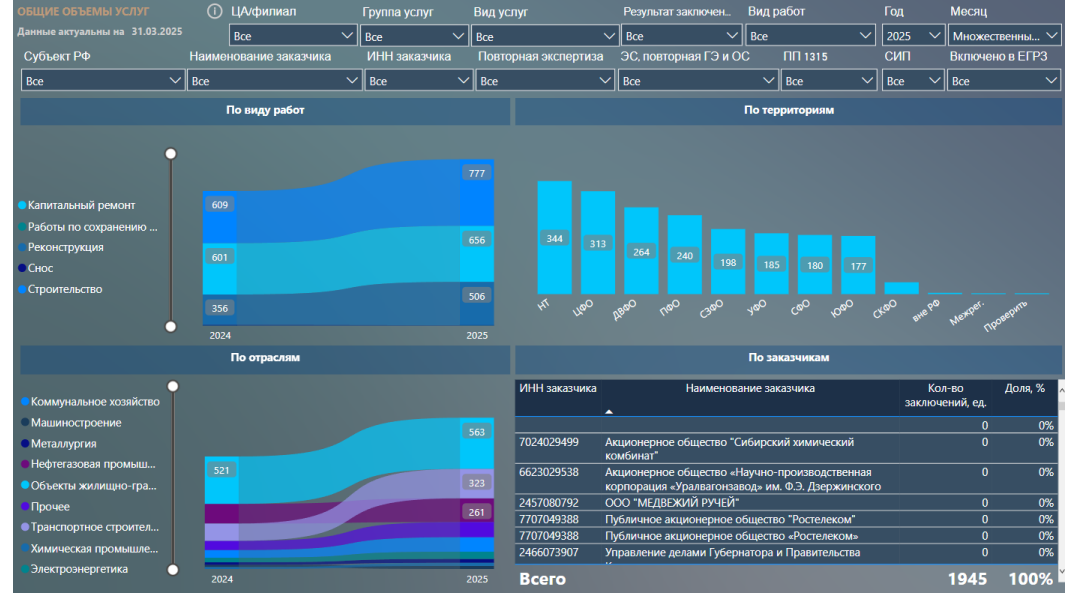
ОБЩИЕ ОБЪЕМЫ УСЛУГ
Данные актуальны на 31.03.2025

ЦА/филиал
Все
Группа услуг
Все
Вид услуг
Все
Результат заключен...
Все
Вид работ
Все
Год
2025
Месяц
Множественны...

Субъект РФ
Все
Наименование заказчика
Все
ИНН заказчика
Все
Повторная экспертиза
Все
ЭС, повторная ГЭ и ОС
Все
ПП 1315
Все
СИП
Все
Включено в ЕГРЗ
Все

По виду работ

Капитальный ремонт
Работы по сохранению ...
Реконструкция
Снос
Строительство

609
601
356
777
656
506
2024
2025

По территориям

344
313
264
240
198
185
180
177
НТ
ЦФО
ДВФО
ПФО
СЗФО
УФО
СФО
ЮФО
СКФО
вне РФ
Межрег.
Проверить

По отраслям

Коммунальное хозяйство
Машиностроение
Металлургия
Нефтегазовая промыш...
Объекты жилищно-гра...
Прочее
Транспортное строител...
Химическая промышле...
Электроэнергетика

521
563
323
261
2024
2025

По заказчикам

| ИНН заказчика | Наименование заказчика | Кол-во заключений, ед. | Доля, % |
|---|---|---|---|
| | | 0 | 0% |
| 7024029499 | Акционерное общество "Сибирский химический комбинат" | 0 | 0% |
| 6623029538 | Акционерное общество «Научно-производственная корпорация «Уралвагонзавод» им. Ф.Э. Дзержинского | 0 | 0% |
| 2457080792 | ООО "МЕДВЕЖИЙ РУЧЕЙ" | 0 | 0% |
| 7707049388 | Публичное акционерное общество "Ростелеком" | 0 | 0% |
| 7707049388 | Публичное акционерное общество «Ростелеком» | 0 | 0% |
| 2466073907 | Управление делами Губернатора и Правительства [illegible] | 0 | 0% |
| Всего | | 1945 | 100% |